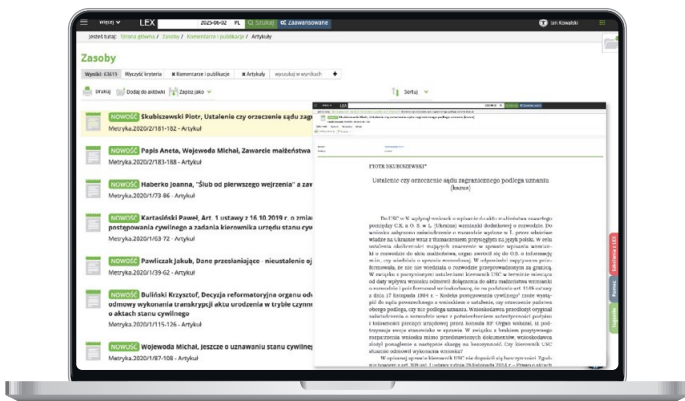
Więcej LEX 2025-06-02 PL Szukaj Zaawansowane Jan Kowalski

Jesteś tutaj: Strona główna / Zasoby / Komentarze i publikacje / Artykuły

Zasoby

Wyniki: 33615 Wyczyść kryteria Komentarze i publikacje Artykuły wyszukaj w wynikach

Drukuj Dodaj do ustawień Zapisz jako Sortuj

NOWOŚĆ Skubiszewski Piotr, Ustalenie czy orzeczenie sądu zagr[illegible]
Metryka.2020/2/181-182 - Artykuł

NOWOŚĆ Papis Aneta, Wojewoda Michał, Zawarcie małżeństwa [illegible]
Metryka.2020/2/183-188 - Artykuł

NOWOŚĆ Haberko Joanna, "Ślub od pierwszego wejrzenia" a zaw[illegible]
Metryka.2020/1/73-86 - Artykuł

NOWOŚĆ Kartasiński Paweł, Art. 1 ustawy z 16.10.2019 r. o zmia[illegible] postępowania cywilnego a zadania kierownika urzędu stanu cy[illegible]
Metryka.2020/1/63-72 - Artykuł

NOWOŚĆ Pawliczak Jakub, Dane przesłaniające - nieustalenie oj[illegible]
Metryka.2020/1/59-62 - Artykuł

NOWOŚĆ Buliński Krzysztof, Decyzja reformatoryjna organu odw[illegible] odmowy wykonania transkrypcji aktu urodzenia w trybie cywilnym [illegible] o aktach stanu cywilnego
Metryka.2020/1/115-126 - Artykuł

NOWOŚĆ Wojewoda Michał, Jeszcze o uznawaniu stanu cywilne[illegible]
Metryka.2020/1/87-108 - Artykuł

PIOTR SKUBISZEWSKI*

Ustalenie czy orzeczenie sądu zagranicznego podlega uznaniu (kazus)

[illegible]